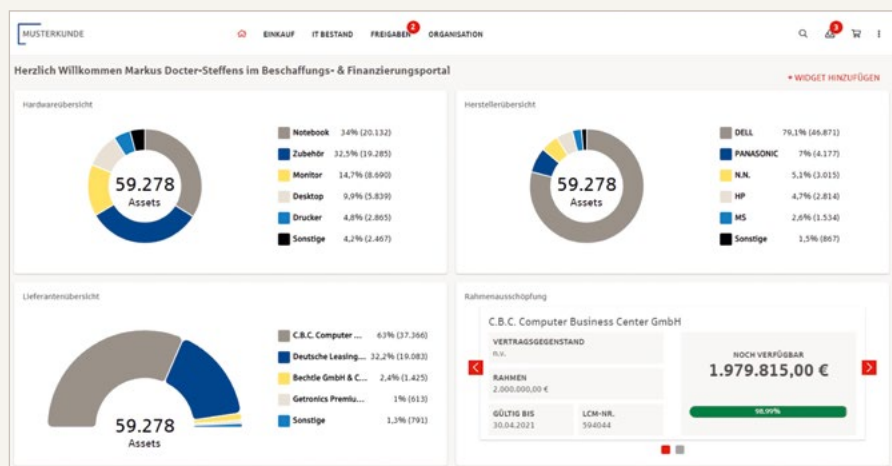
MUSTERKUNDE

EINKAUF IT BESTAND FREIGABEN 2 ORGANISATION

3

Herzlich Willkommen Markus Docter-Steffens im Beschaffungs- & Finanzierungsportal

+ WIDGET HINZUFÜGEN

Hardwareübersicht

59.278
Assets

| | |
|---|---|
| Notebook | 34% (20.132) |
| Zubehör | 32,5% (19.285) |
| Monitor | 14,7% (8.690) |
| Desktop | 9,9% (5.839) |
| Drucker | 4,8% (2.865) |
| Sonstige | 4,2% (2.467) |

Herstellerübersicht

59.278
Assets

| | |
|---|---|
| DELL | 79,1% (46.871) |
| PANASONIC | 7% (4.177) |
| N.N. | 5,1% (3.015) |
| HP | 4,7% (2.814) |
| MS | 2,6% (1.534) |
| Sonstige | 1,5% (867) |

Lieferantenübersicht

59.278
Assets

| | |
|---|---|
| C.B.C. Computer ... | 63% (37.366) |
| Deutsche Leasing... | 32,2% (19.083) |
| Bechtle GmbH & C... | 2,4% (1.425) |
| Getronics Premiu... | 1% (613) |
| Sonstige | 1,3% (791) |

Rahmenausschöpfung

C.B.C. Computer Business Center GmbH

VERTRAGSGEGENSTAND
n.v.

RAHMEN
2.000.000,00 €

GÜLTIG BIS
30.04.2021

LCM-NR.
594044

NOCH VERFÜGBAR
1.979.815,00 €

98,99%